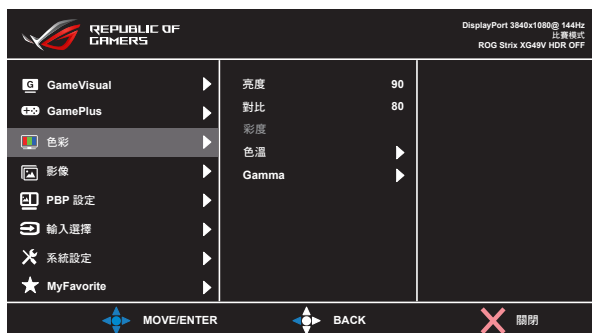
REPUBLIC OF GAMERS

DisplayPort 3840x1080@ 144Hz
比賽模式
ROG Strix XG49V HDR OFF

G GameVisual
GamePlus
色彩
影像
PBP 設定
輸入選擇
系統設定
MyFavorite

亮度 90
對比 80
彩度
色溫
Gamma

MOVE/ENTER
BACK
關閉